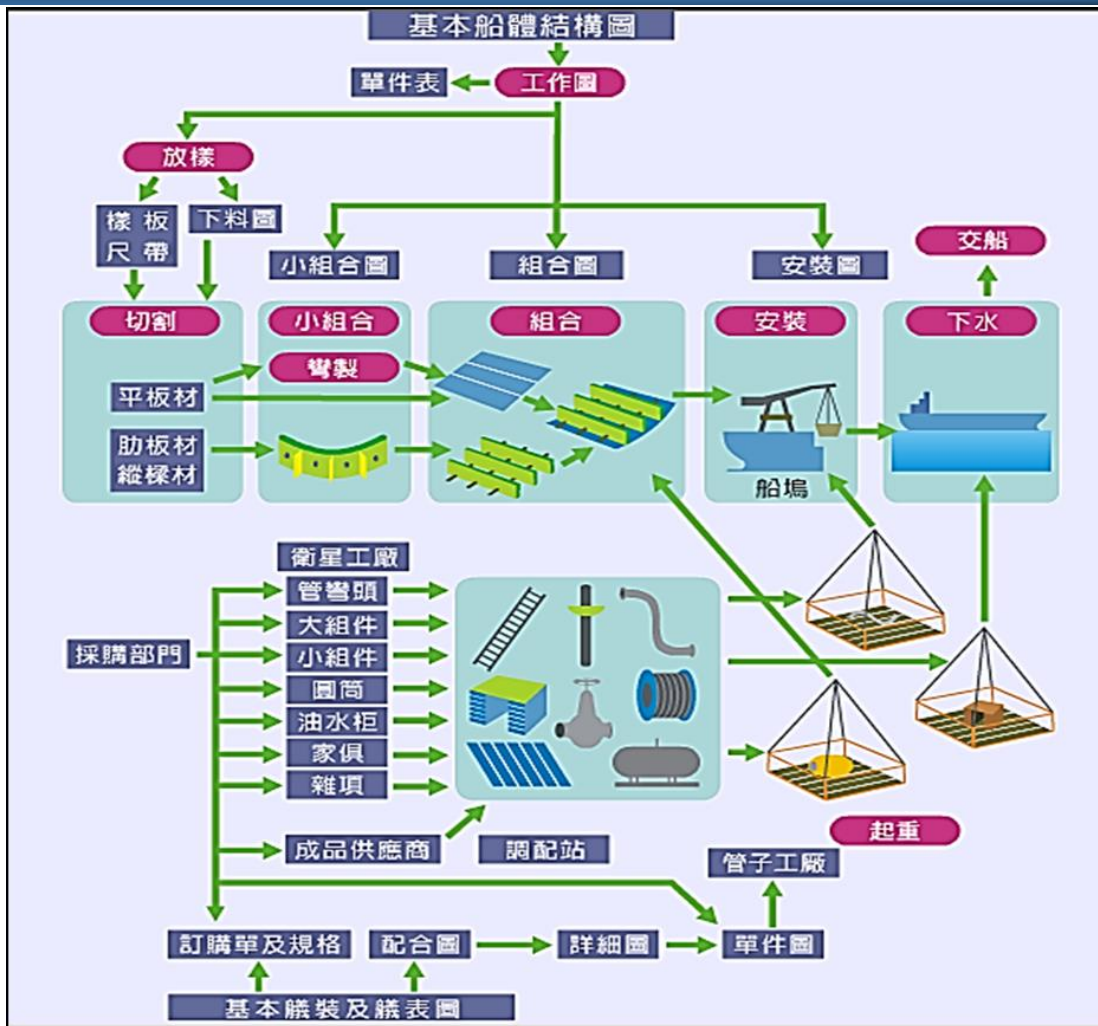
基本船體結構圖

工作圖

單件表

放樣

樣板
尺帶

下料圖

小組合圖

組合圖

安裝圖

交船

切割

小組合

組合

安裝

下水

彎製

平板材

肋板材
縱樑材

船塢

衛星工廠

管彎頭

大組件

小組件

圓筒

油水柜

家俱

雜項

採購部門

成品供應商

調配站

起重

管子工廠

訂購單及規格

配合圖

詳細圖

單件圖

基本艤裝及艤表圖